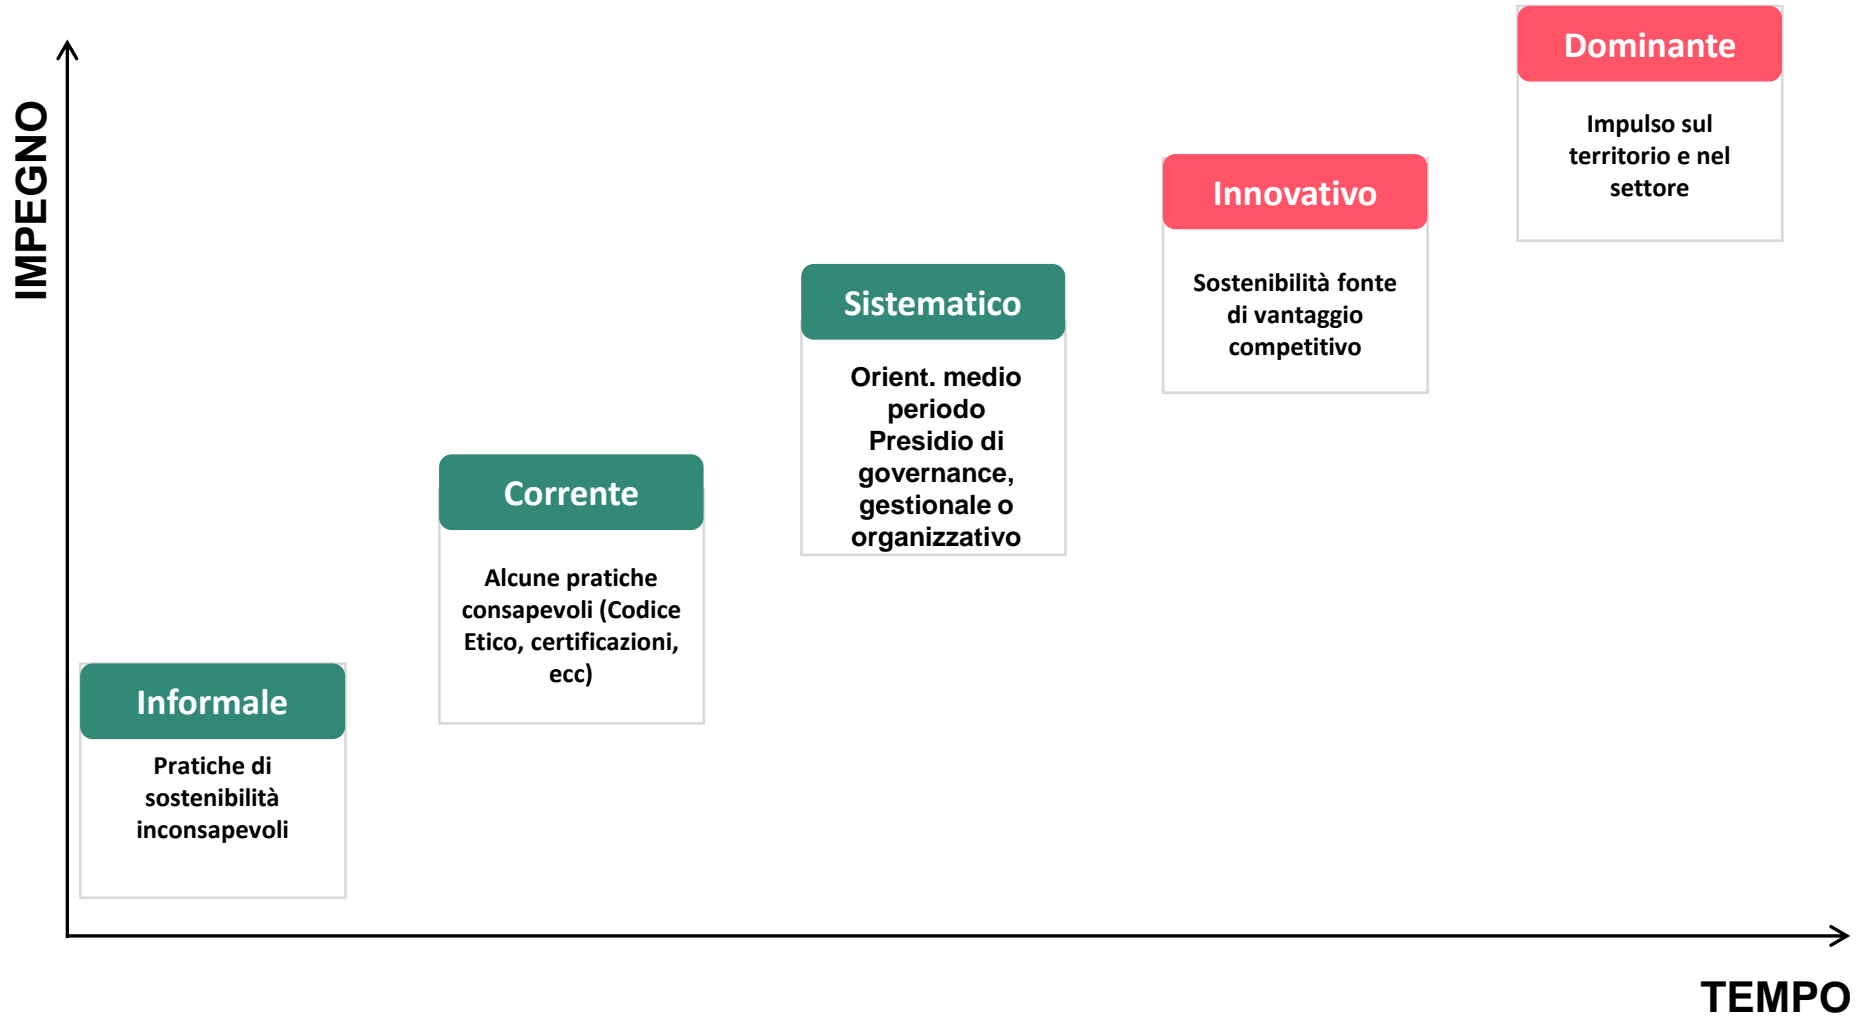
IMPEGNO

Dominante

Impulso sul territorio e nel settore

Innovativo

Sostenibilità fonte di vantaggio competitivo

Sistematico

Orient. medio periodo Presidio di governance, gestionale o organizzativo

Corrente

Alcune pratiche consapevoli (Codice Etico, certificazioni, ecc)

Informale

Pratiche di sostenibilità inconsapevoli

TEMPO